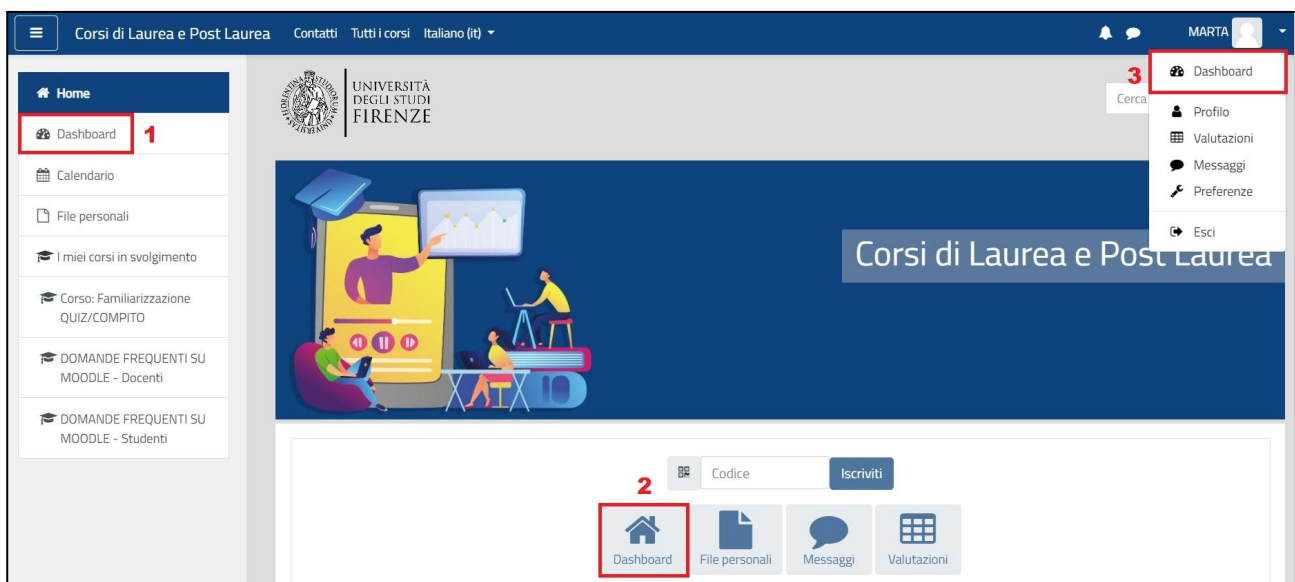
Corsi di Laurea e Post Laurea Contatti Tutti i corsi Italiano (it)

MARTA

Home

Dashboard 1

Calendario

File personali

I miei corsi in svolgimento

Corso: Familiarizzazione QUIZ/COMPITO

DOMANDE FREQUENTI SU MOODLE - Docenti

DOMANDE FREQUENTI SU MOODLE - Studenti

UNIVERSITÀ DEGLI STUDI FIRENZE

Cerca

3 Dashboard

Profilo

Valutazioni

Messaggi

Preferenze

Esci

Corsi di Laurea e Post Laurea

Codice Iscriviti

2

Dashboard File personali Messaggi Valutazioni